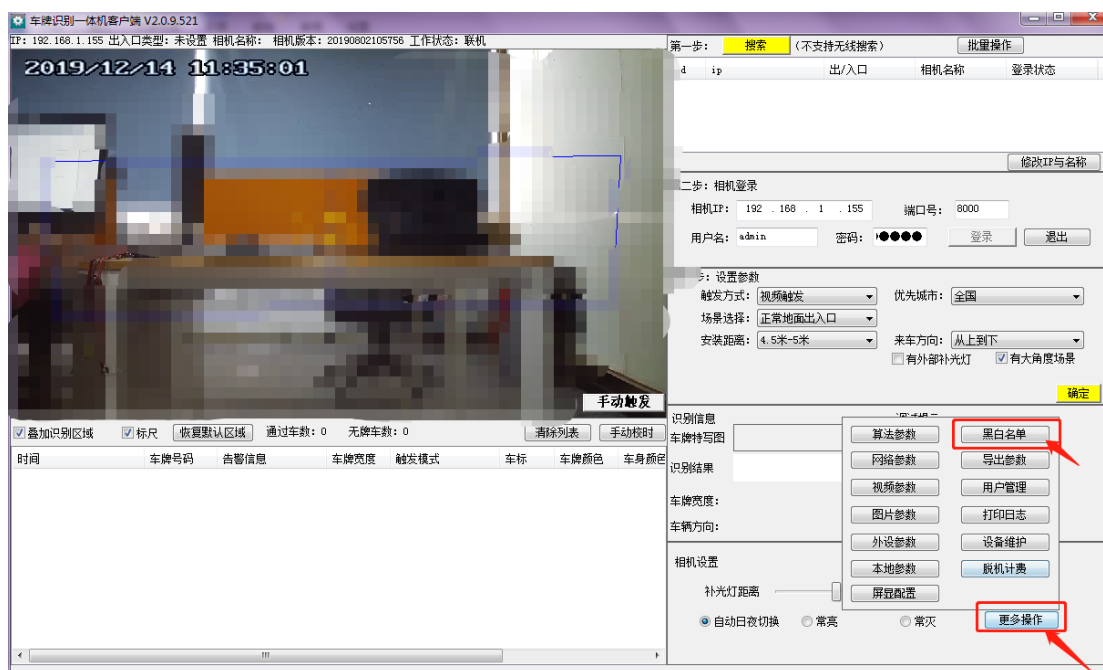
车牌识别一体机客户端 V2.0.9.521

IP: 192.168.1.155 出入口类型: 未设置 相机名称: 相机版本: 20190802105756 工作状态: 联机

2019/12/14 11:35:01

手动触发

第一步: 搜索 (不支持无线搜索) 批量操作

| d | ip | 出/入口 | 相机名称 | 登录状态 |
|---|---|---|---|---|

修改IP与名称

二步: 相机登录
相机IP: 192 . 168 . 1 . 155 端口号: 8000
用户名: admin 密码: ●●●●● 登录 退出

步: 设置参数
触发方式: 视频触发 优先城市: 全国
场景选择: 正常地面出入口
安装距离: 4.5米-5米 来车方向: 从上到下
有外部补光灯 有大角度场景
确定

叠加识别区域 标尺 恢复默认区域 通过车数: 0 无牌车数: 0 清除列表 手动校时

| 时间 | 车牌号码 | 告警信息 | 车牌宽度 | 触发模式 | 车标 | 车牌颜色 | 车身颜色 |
|---|---|---|---|---|---|---|---|

识别信息
车牌特写图
识别结果
车牌宽度:
车辆方向:

算法参数 黑白名单
网络参数 导出参数
视频参数 用户管理
图片参数 打印日志
外设参数 设备维护
本地参数 脱机计费
屏显配置

相机设置
补光灯距离
自动日夜切换 常亮 常灭 更多操作